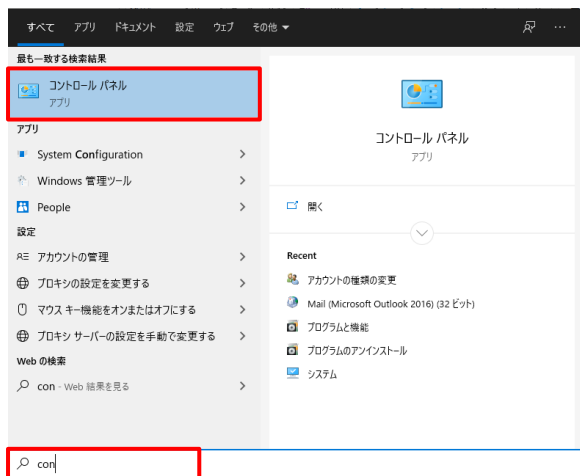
すべて アプリ ドキュメント 設定 ウェブ その他

最も一致する検索結果

コントロール パネル
アプリ

アプリ

System Configuration

Windows 管理ツール

People

設定

アカウントの管理

プロキシの設定を変更する

マウス キー機能をオンまたはオフにする

プロキシ サーバーの設定を手動で変更する

Web の検索

con - Web 結果を見る

コントロール パネル
アプリ

開く

Recent

アカウントの種類の変更

Mail (Microsoft Outlook 2016) (32 ビット)

プログラムと機能

プログラムのアンインストール

システム

con